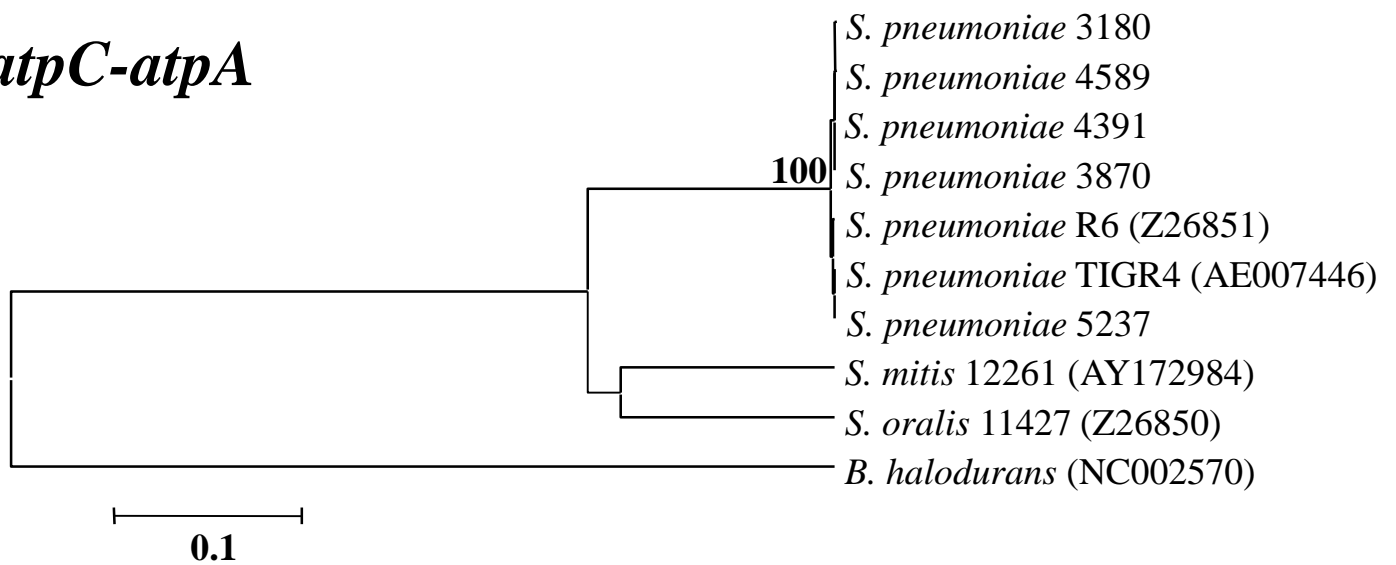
atpC-atpA

S. pneumoniae 3180
S. pneumoniae 4589
S. pneumoniae 4391
100
S. pneumoniae 3870
S. pneumoniae R6 (Z26851)
S. pneumoniae TIGR4 (AE007446)
S. pneumoniae 5237
S. mitis 12261 (AY172984)
S. oralis 11427 (Z26850)
B. halodurans (NC002570)

0.1